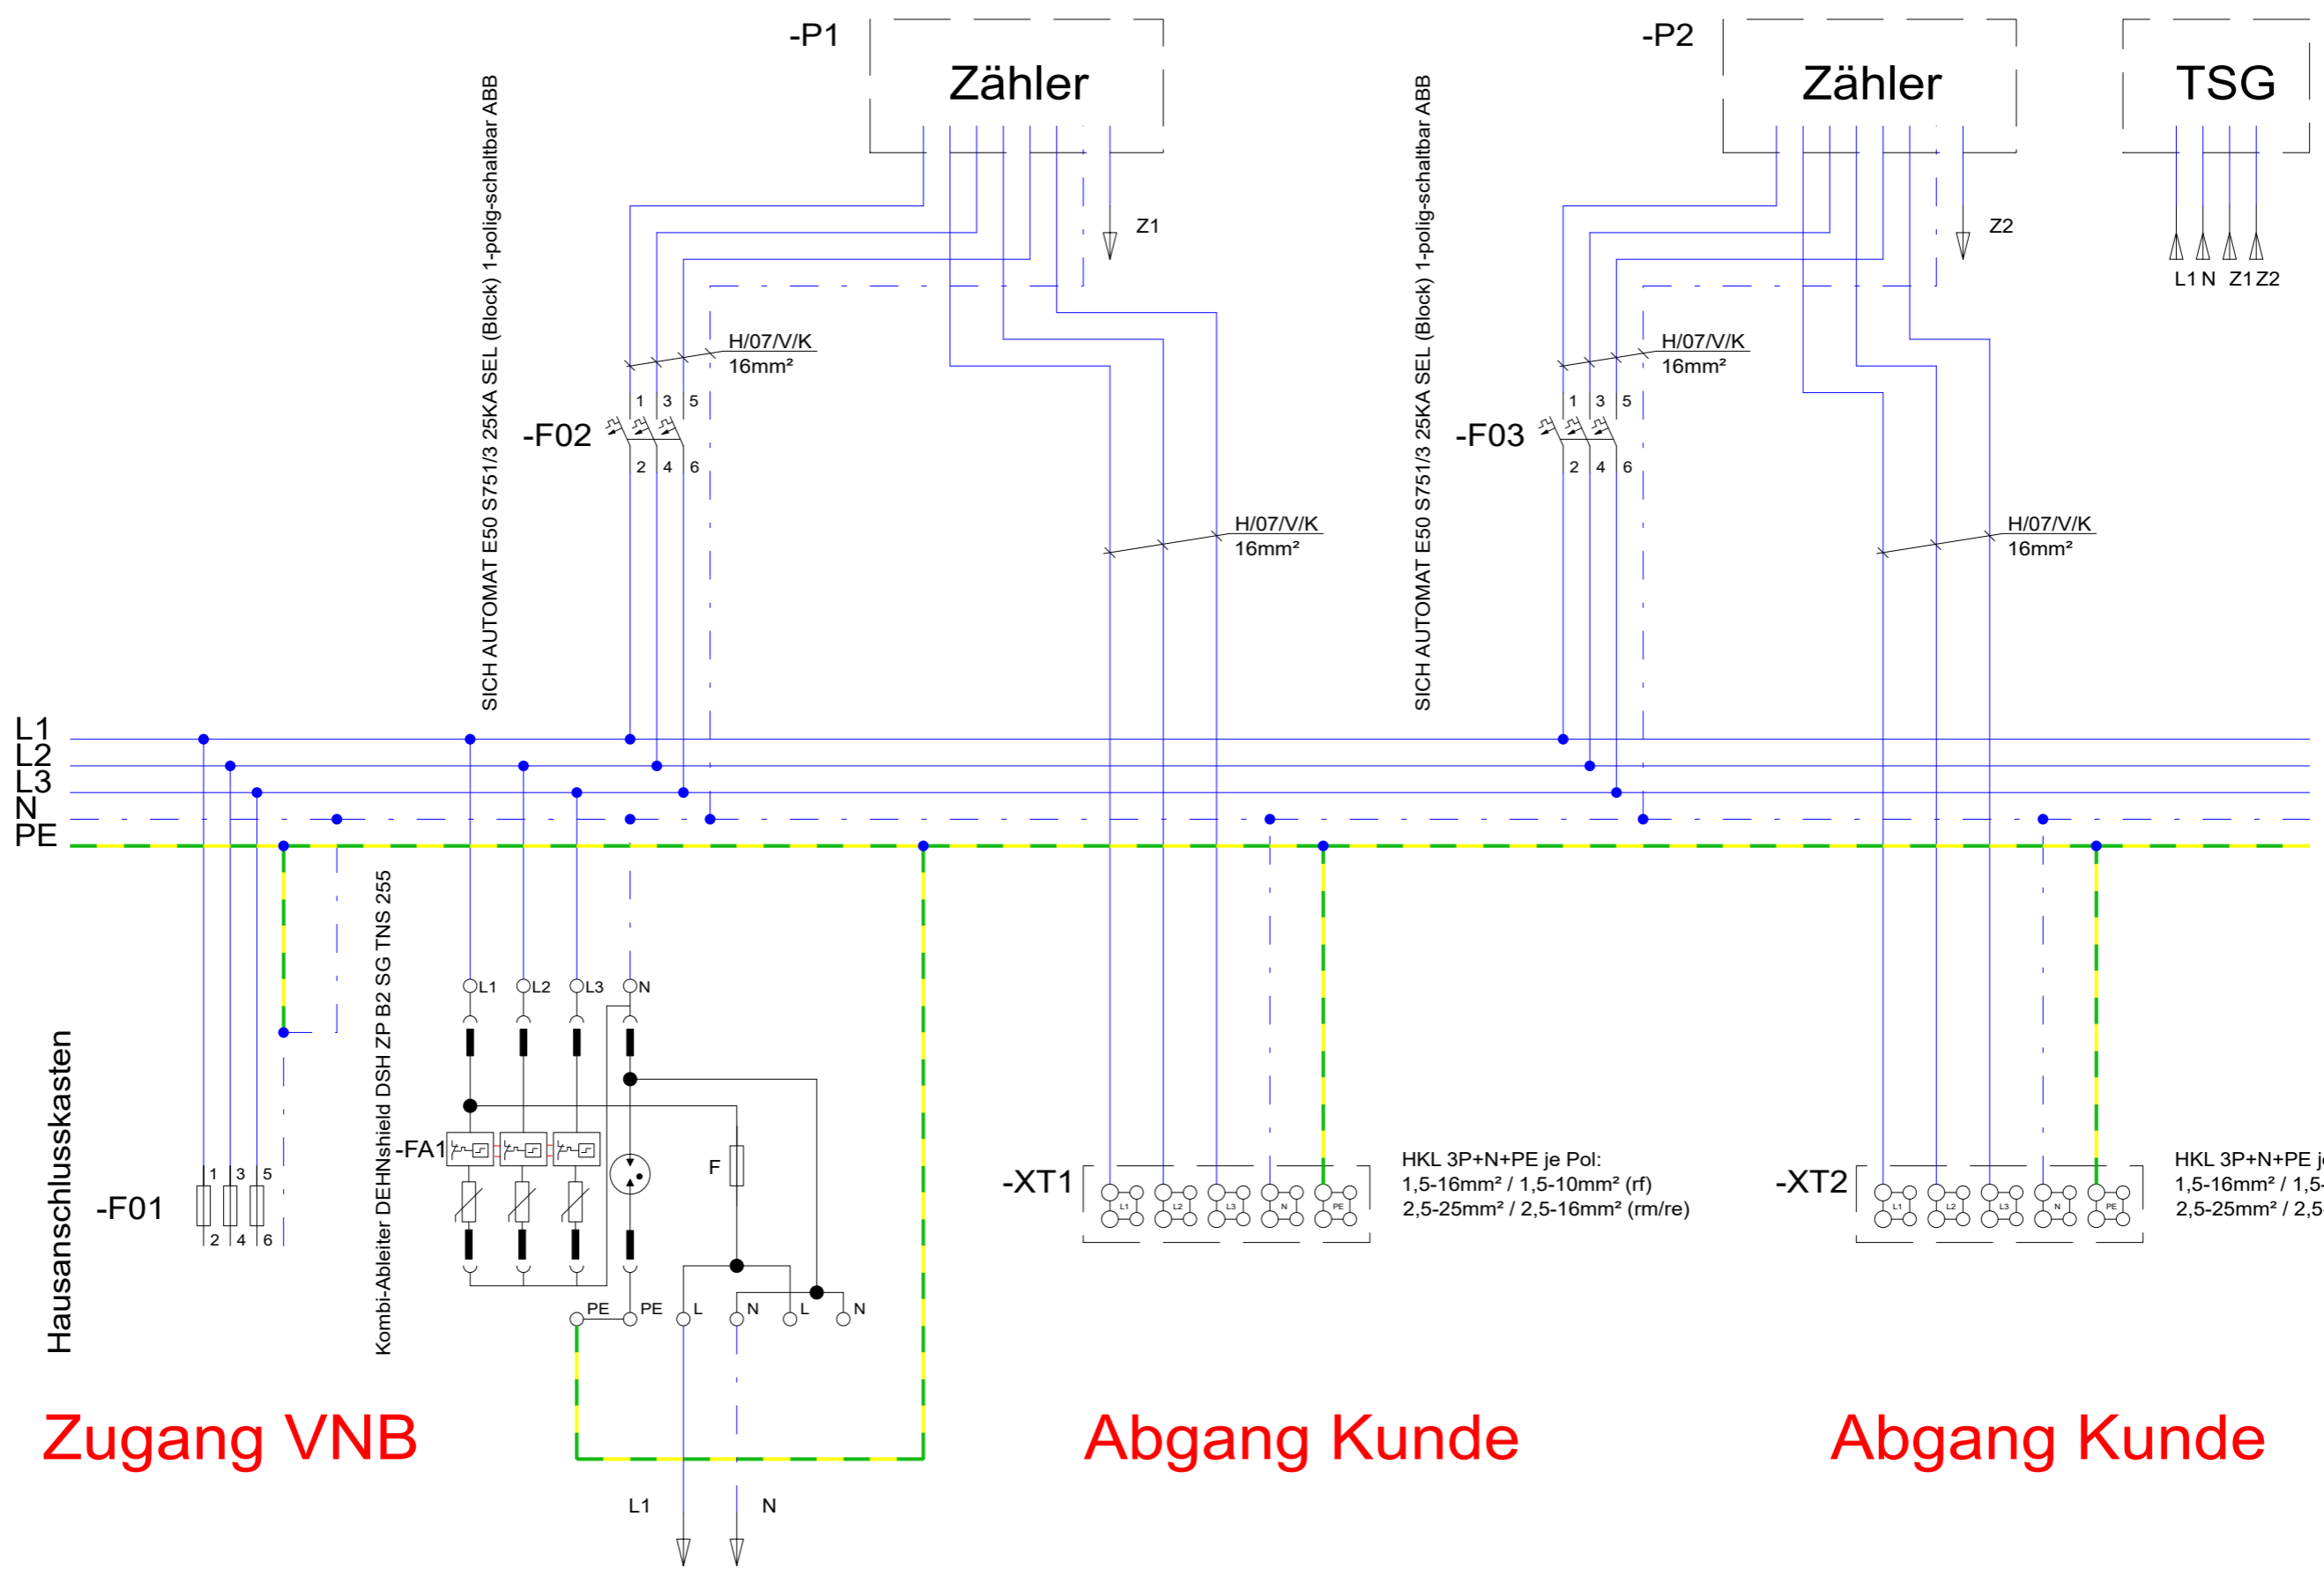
-P1
Zähler

-P2
Zähler

TSG

Z1

Z2

L1 N Z1 Z2

SICH AUTOMAT E50 S751/3 25KA SEL (Block) 1-polig-schaltbar ABB

SICH AUTOMAT E50 S751/3 25KA SEL (Block) 1-polig-schaltbar ABB

H/07/V/K
16mm²

H/07/V/K
16mm²

-F02
1 3 5
2 4 6

-F03
1 3 5
2 4 6

H/07/V/K
16mm²

H/07/V/K
16mm²

L1
L2
L3
N
PE

Hausanschlusskasten

-F01
1 3 5
2 4 6

Kombi-Ableiter DEHNshield DSH ZP B2 SG TNS 255

-FA1

L1 L2 L3 N

F

PE PE L N L N

L1 N

-XT1

L1 L2 L3 N PE

HKL 3P+N+PE je Pol:
1,5-16mm² / 1,5-10mm² (rf)
2,5-25mm² / 2,5-16mm² (rm/re)

-XT2

L1 L2 L3 N PE

HKL 3P+N+PE j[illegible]
1,5-16mm² / 1,5-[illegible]
2,5-25mm² / 2,5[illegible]

Zugang VNB

Abgang Kunde

Abgang Kunde